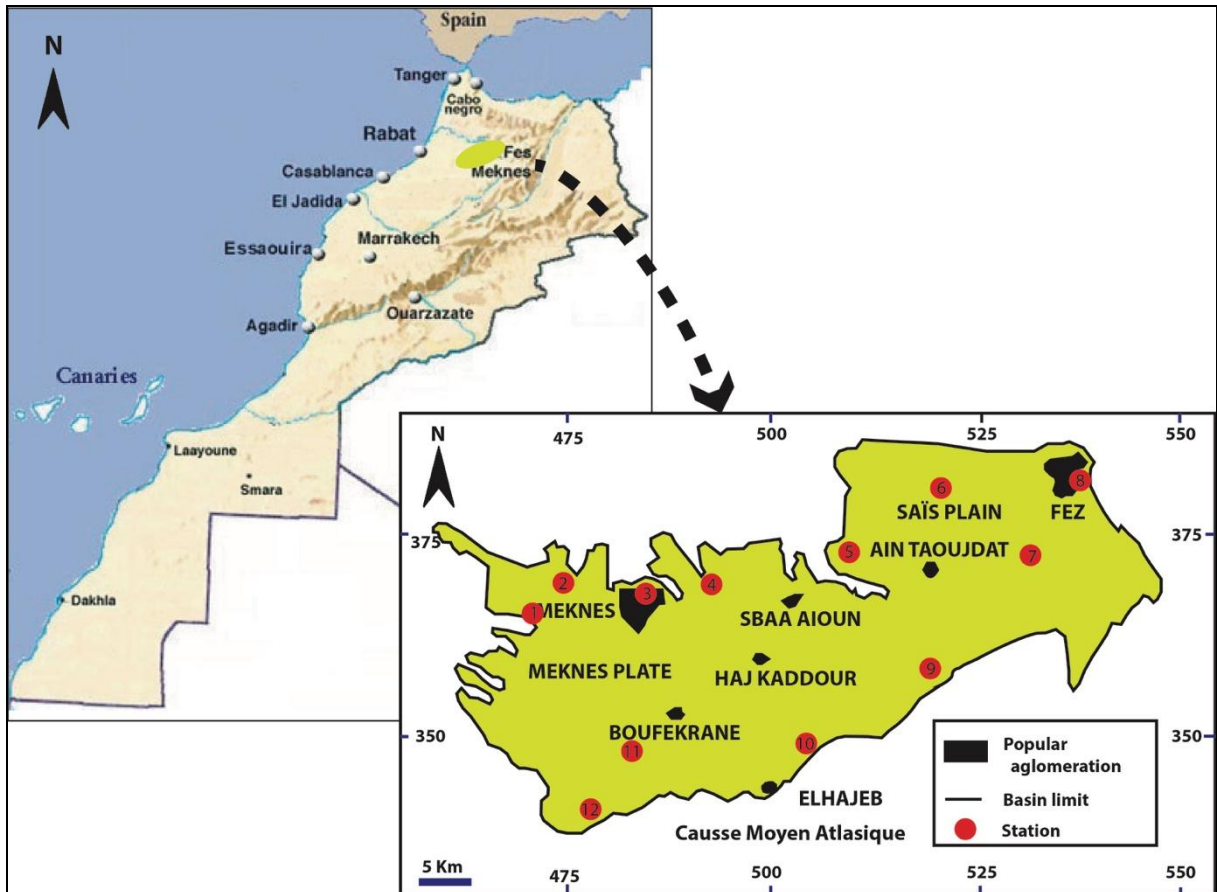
Spain
N
Tanger
Cabo negro
Rabat
Casablanca
Fes
Meknes
El Jadida
Essaouira
Marrakech
Agadir
Ouarzazate
Canaries
Laayoune
Smara
Dakhla

N
475
500
525
550
375
375
350
350
6
8
SAÏS PLAIN
FEZ
5
AIN TAOUJDAT
7
2
3
4
1
MEKNES
SBAA AIOUN
MEKNES PLATE
HAJ KADDOUR
9
BOUFEKRANE
10
11
ELHAJEB
12
Causse Moyen Atlasique
Popular aglomeration
Basin limit
Station
5 Km
475
500
525
550